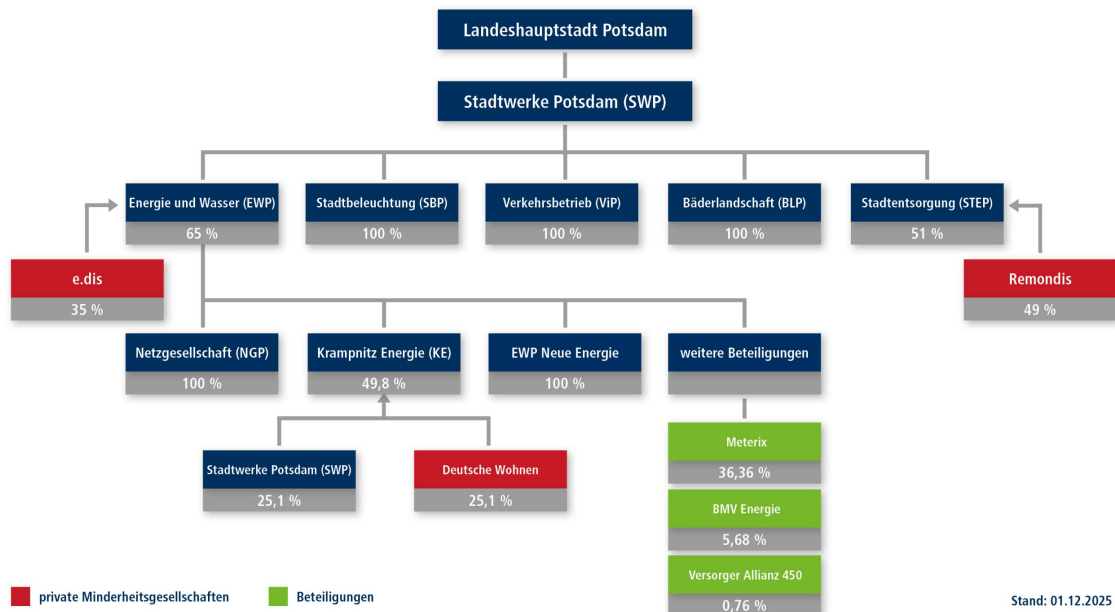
Landeshauptstadt Potsdam

Stadtwerke Potsdam (SWP)

Energie und Wasser (EWP)
65 %

Stadtbeleuchtung (SBP)
100 %

Verkehrsbetrieb (ViP)
100 %

Bäderlandschaft (BLP)
100 %

Stadtentsorgung (STEP)
51 %

e.dis
35 %

Remondis
49 %

Netzgesellschaft (NGP)
100 %

Krampnitz Energie (KE)
49,8 %

EWP Neue Energie
100 %

weitere Beteiligungen

Stadtwerke Potsdam (SWP)
25,1 %

Deutsche Wohnen
25,1 %

Meterix
36,36 %

BMV Energie
5,68 %

Versorger Allianz 450
0,76 %

private Minderheitsgesellschaften

Beteiligungen

Stand: 01.12.2025